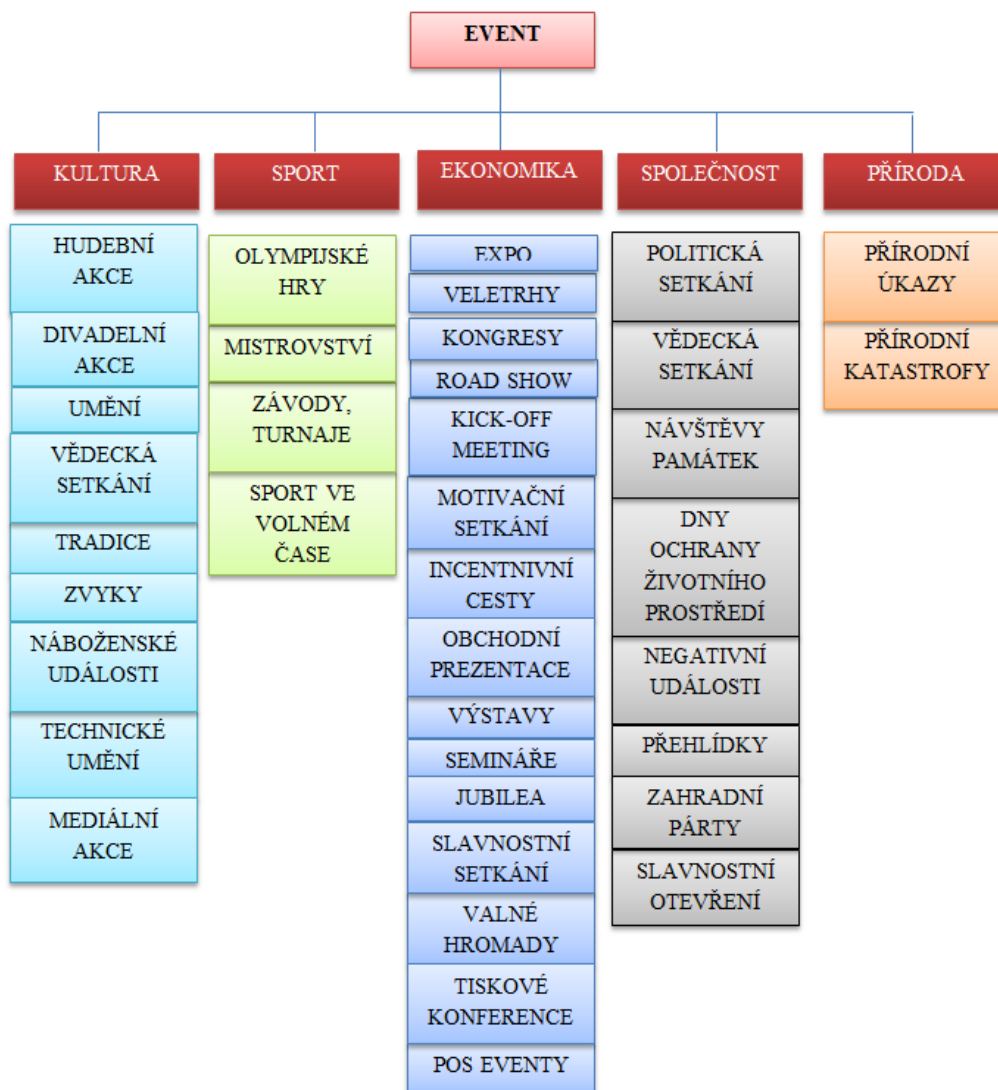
EVENT

KULTURA

HUDEBNÍ AKCE

DIVADELNÍ AKCE

UMĚNÍ

VĚDECKÁ SETKÁNÍ

TRADICE

ZVYKY

NÁBOŽENSKÉ UDÁLOSTI

TECHNICKÉ UMĚNÍ

MEDIÁLNÍ AKCE

SPORT

OLYMPIJSKÉ HRY

MISTROVSTVÍ

ZÁVODY, TURNAJE

SPORT VE VOLNÉM ČASE

EKONOMIKA

EXPO

VELETRHY

KONGRESY

ROAD SHOW

KICK-OFF MEETING

MOTIVAČNÍ SETKÁNÍ

INCENTNIVNÍ CESTY

OBCHODNÍ PREZENTACE

VÝSTAVY

SEMINÁŘE

JUBILEA

SLAVNOSTNÍ SETKÁNÍ

VALNÉ HROMADY

TISKOVÉ KONFERENCE

POS EVENTY

SPOLEČNOST

POLITICKÁ SETKÁNÍ

VĚDECKÁ SETKÁNÍ

NÁVŠTĚVY PAMÁTEK

DNY OCHRANY ŽIVOTNÍHO PROSTŘEDÍ

NEGATIVNÍ UDÁLOSTI

PŘEHLÍDKY

ZAHRADNÍ PÁRTY

SLAVNOSTNÍ OTEVŘENÍ

PŘÍRODA

PŘÍRODNÍ ÚKAZY

PŘÍRODNÍ KATASTROFY